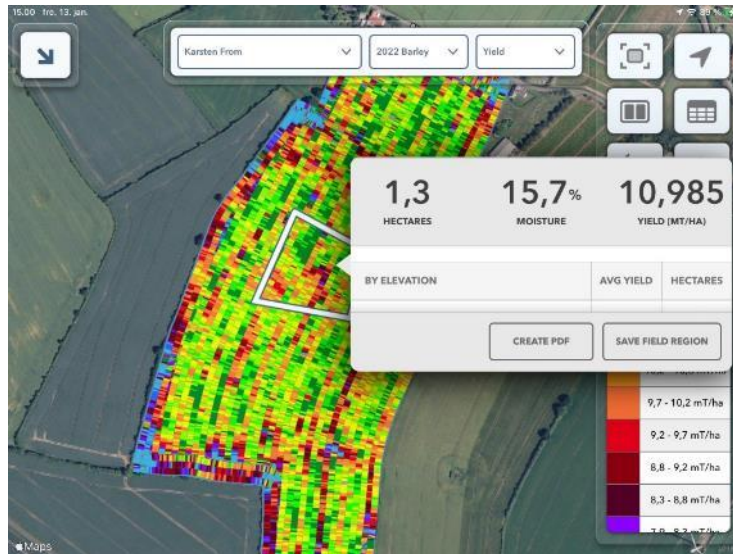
15.00 fre. 13. jan.

Karsten From

2022 Barley

Yield

1,3
HECTARES

15,7%
MOISTURE

10,985
YIELD (MT/HA)

BY ELEVATION

AVG YIELD

HECTARES

CREATE PDF

SAVE FIELD REGION

9,7 - 10,2 mT/ha

9,2 - 9,7 mT/ha

8,8 - 9,2 mT/ha

8,3 - 8,8 mT/ha

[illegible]

Maps